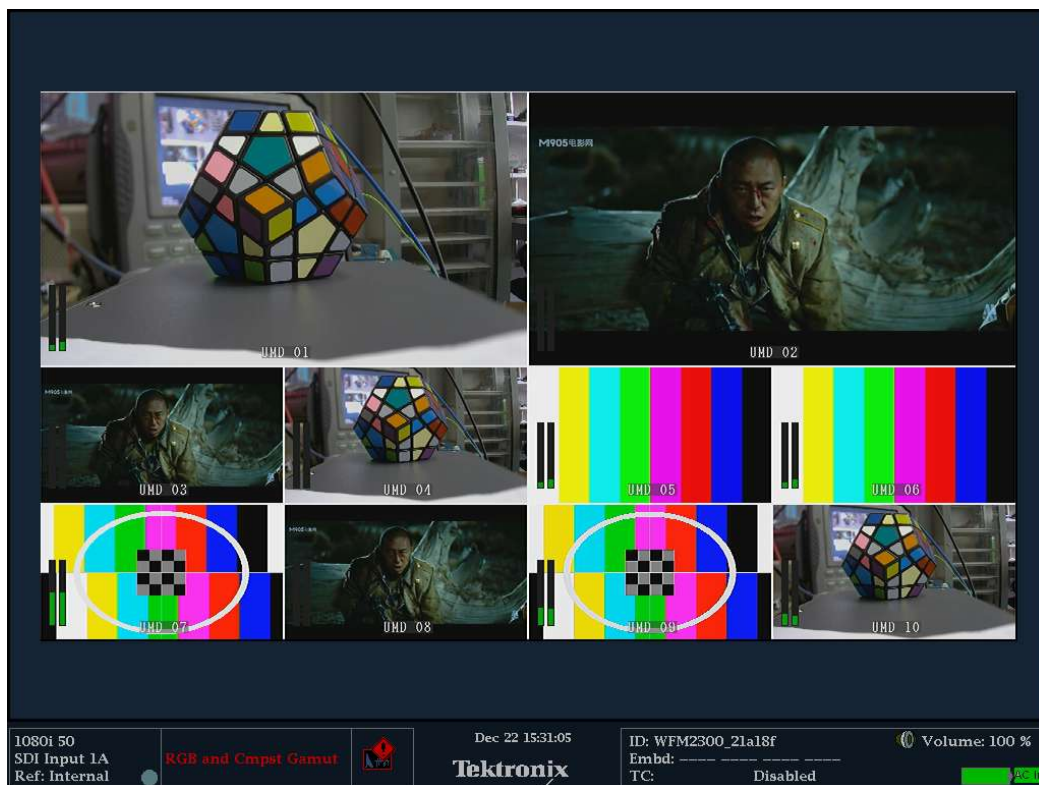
M905电影网

UMD 01

UMD 02

UMD 03

UMD 04

UMD 05

UMD 06

UMD 07

UMD 08

UMD 09

UMD 10

1080i 50
SDI Input 1A
Ref: Internal

RGB and Cmpst Gamut

Dec 22 15:31:05

Tektronix

ID: WFM2300_21a18f
Embd: ---- ---- ---- ----
TC: Disabled

Volume: 100 %